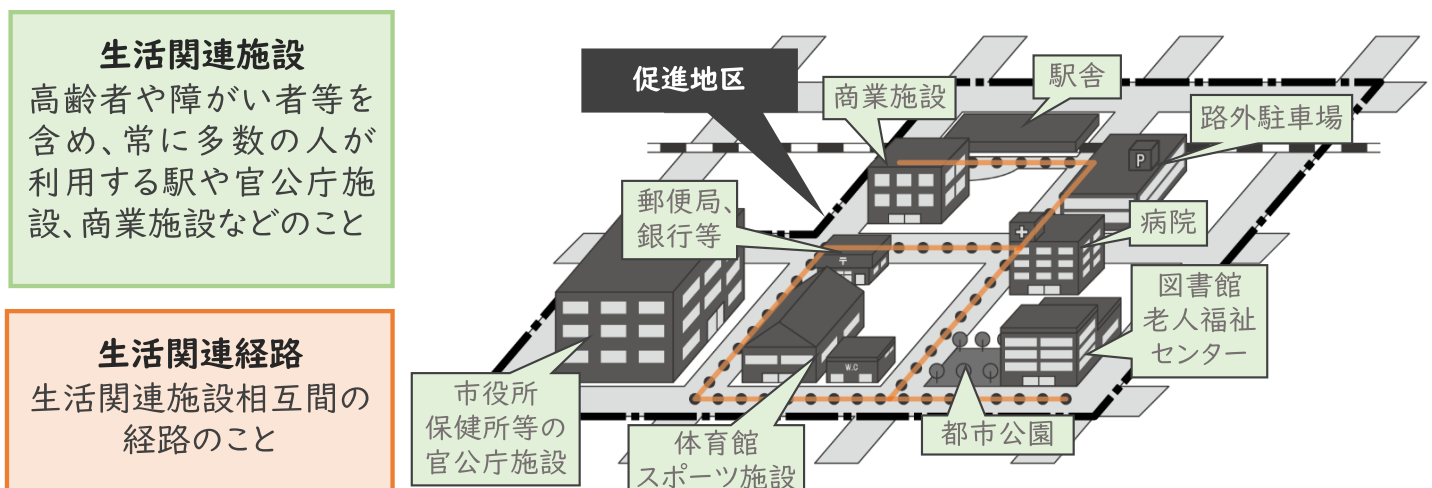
生活関連施設
高齢者や障がい者等を含め、常に多数の人が利用する駅や官公庁施設、商業施設などのこと

生活関連経路
生活関連施設相互間の経路のこと

促進地区

商業施設

駅舎

路外駐車場

P

郵便局、銀行等

〒

病院

図書館
老人福祉
センター

W.C

市役所
保健所等の
官公庁施設

体育館
スポーツ施設

都市公園